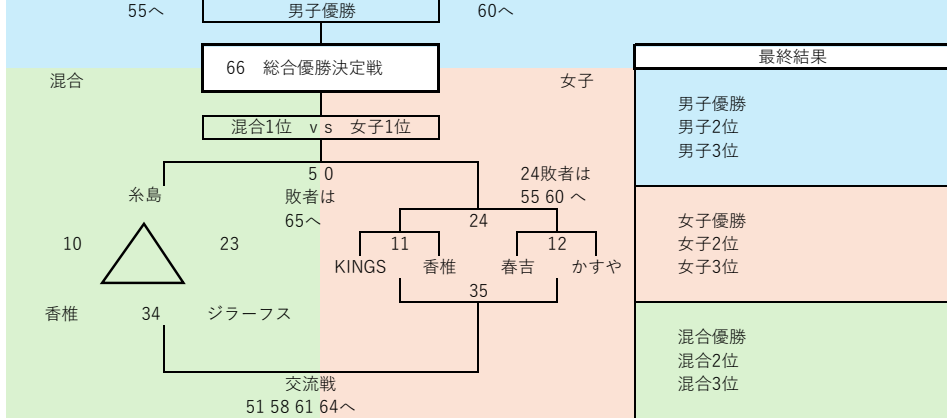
55へ　男子優勝　60へ

66　総合優勝決定戦

混合　女子

混合1位　ｖｓ　女子1位

5 0
敗者は
65へ

24敗者は
55 60 へ

糸島

10　23

香椎　34　ジラーフス

24

11　12

KINGS　香椎　春吉　かすや

35

交流戦
51 58 61 64へ

最終結果

男子優勝
男子2位
男子3位

女子優勝
女子2位
女子3位

混合優勝
混合2位
混合3位